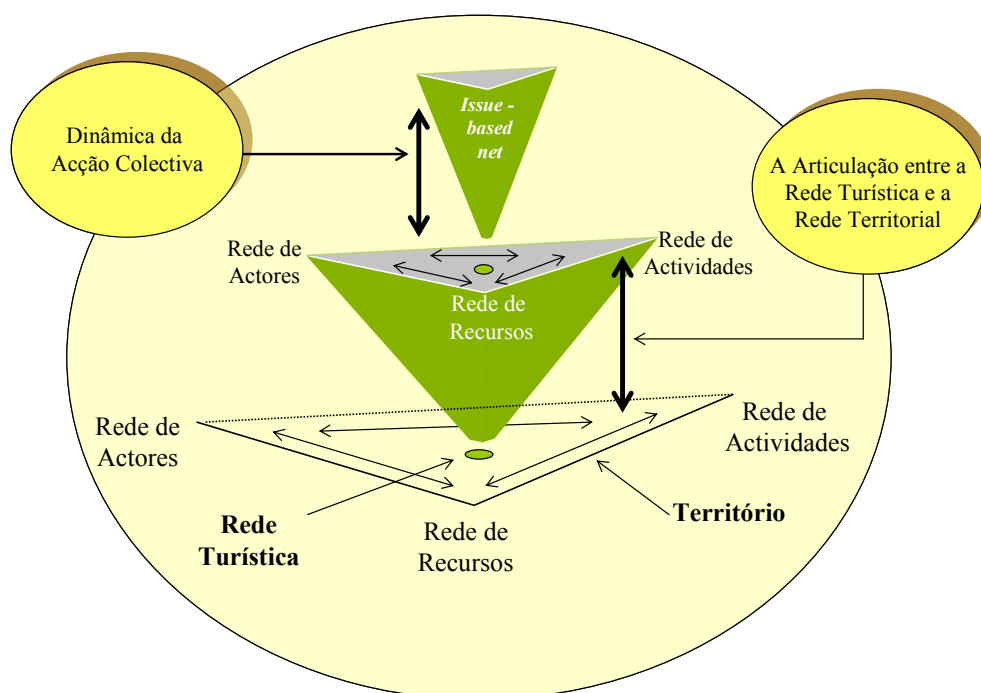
Dinâmica da Acção Colectiva

Issue - based net

A Articulação entre a Rede Turística e a Rede Territorial

Rede de Actores

Rede de Actividades

Rede de Recursos

Rede de Actores

Rede de Actividades

Rede Turística

Rede de Recursos

Território